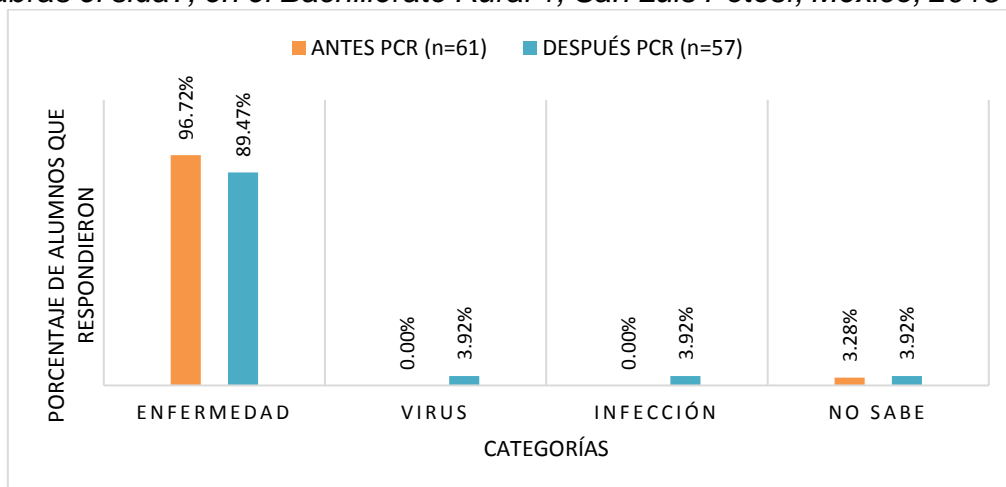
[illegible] ... en el Bachillerato Rural 1, San Luis Potosí, México, 201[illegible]

ANTES PCR (n=61) DESPUÉS PCR (n=57)

PORCENTAJE DE ALUMNOS QUE RESPONDIERON

96.72%
89.47%
0.00%
3.92%
0.00%
3.92%
3.28%
3.92%

ENFERMEDAD VIRUS INFECCIÓN NO SABE

CATEGORÍAS